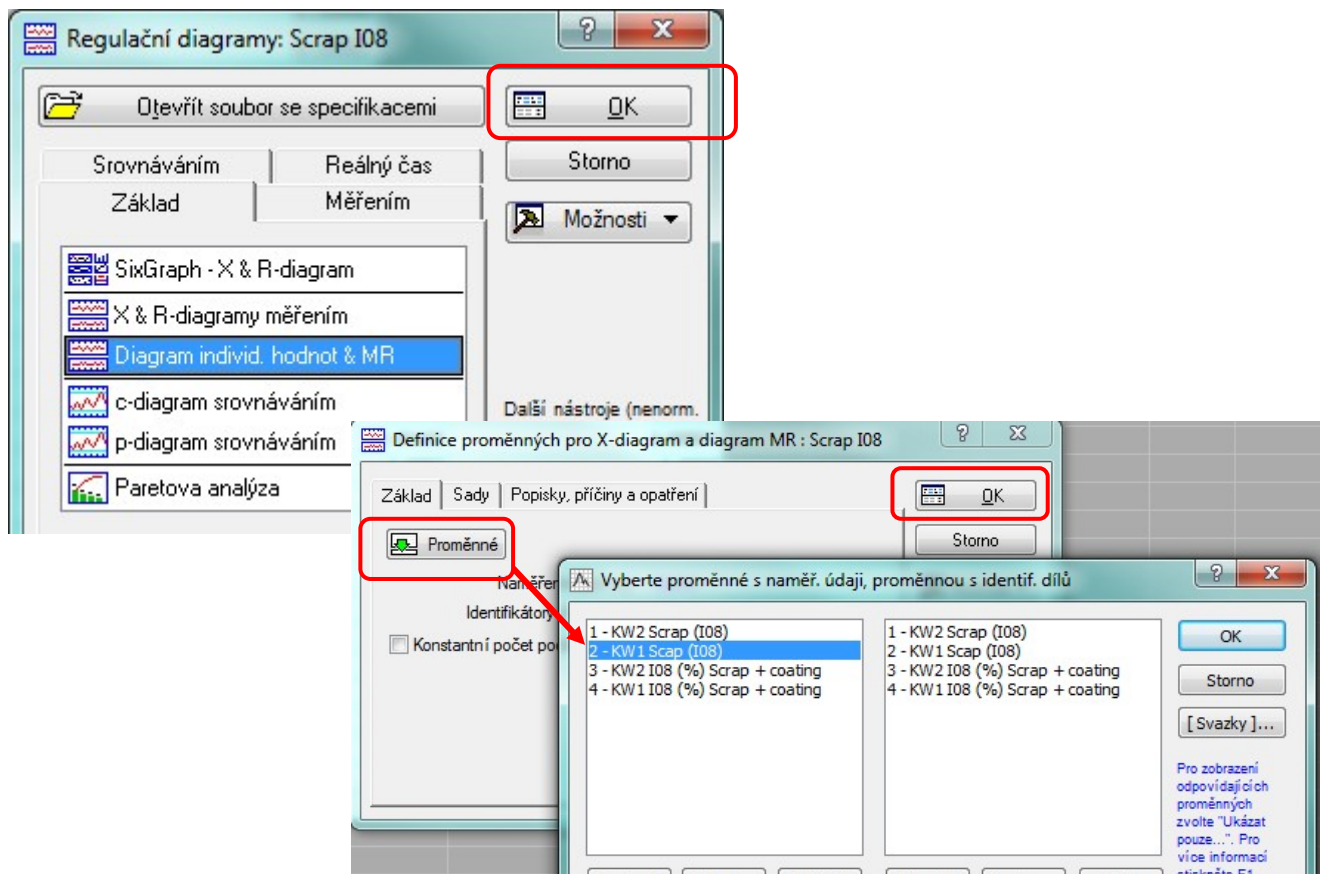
Regulační diagramy: Scrap I08

?
X

Otevřít soubor se specifikacemi

OK

Storno

Možnosti

Srovnáváním
Reálný čas
Základ
Měřením

SixGraph - X & R-diagram
X & R-diagramy měřením
Diagram individ. hodnot & MR
c-diagram srovnáváním
p-diagram srovnáváním
Paretova analýza

Další nástroje (nenorm.

Definice proměnných pro X-diagram a diagram MR : Scrap I08

?
X

Základ
Sady
Popisky, příčiny a opatření

OK

Storno

Proměnné

Naměřen
Identifikátory
Konstantní počet po

Vyberte proměnné s naměř. údaji, proměnnou s identif. dílů

?
X

1 - KW2 Scrap (I08)
2 - KW1 Scap (I08)
3 - KW2 I08 (%) Scrap + coating
4 - KW1 I08 (%) Scrap + coating

1 - KW2 Scrap (I08)
2 - KW1 Scap (I08)
3 - KW2 I08 (%) Scrap + coating
4 - KW1 I08 (%) Scrap + coating

OK

Storno

[ Svazky ]...

Pro zobrazení odpovídajících proměnných zvolte "Ukázat pouze...". Pro více informací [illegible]